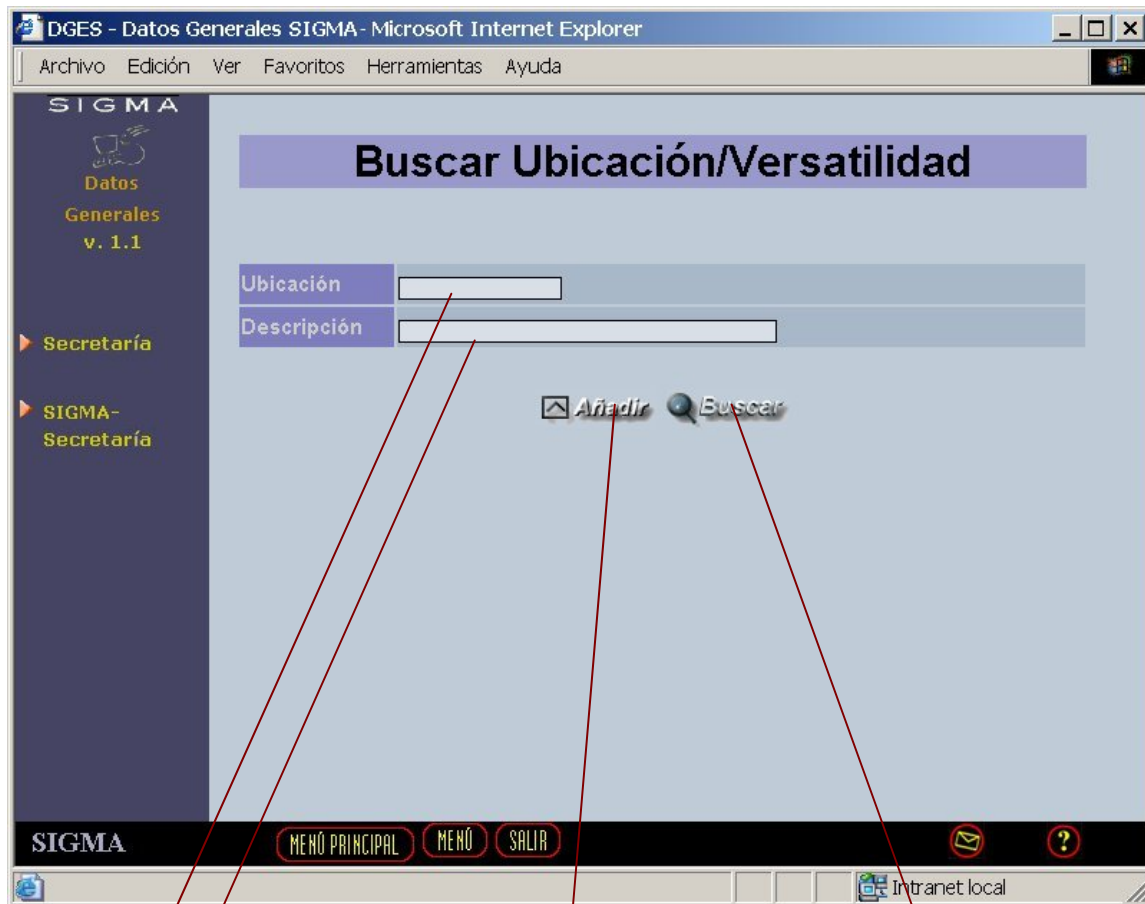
DGES - Datos Generales SIGMA - Microsoft Internet Explorer

Archivo Edición Ver Favoritos Herramientas Ayuda

SIGMA

Datos Generales v. 1.1

Secretaría

SIGMA-Secretaría

Buscar Ubicación/Versatilidad

Ubicación

Descripción

Añadir Buscar

SIGMA

MENÚ PRINCIPAL MENÚ SALIR

Intranet local